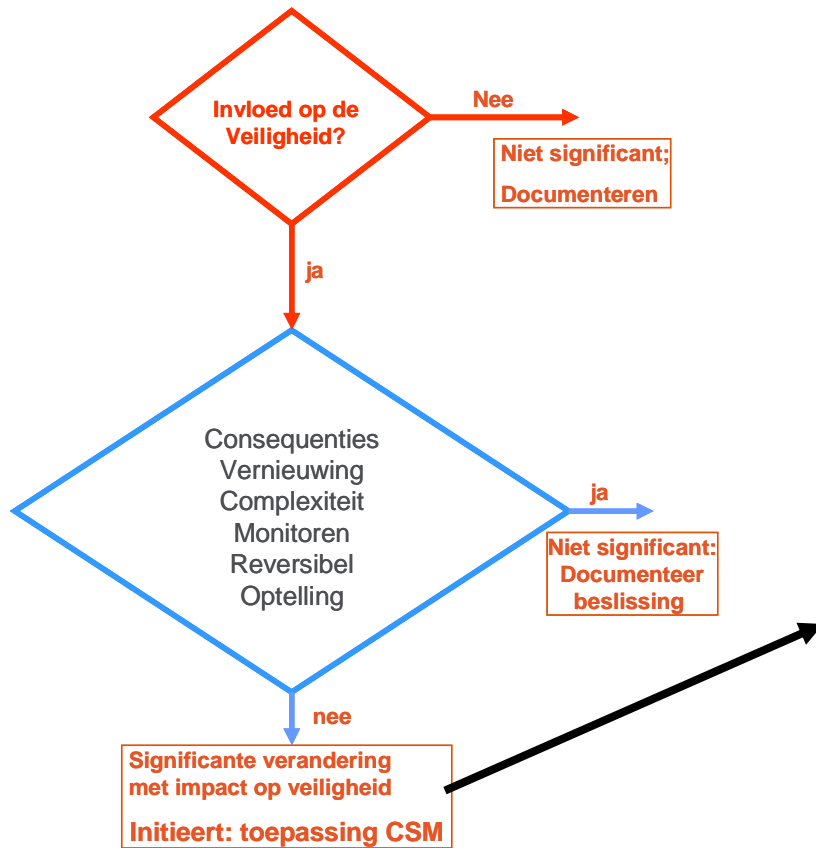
Invloed op de Veiligheid?

Nee

Niet significant;

Documenteren

ja

Consequenties
Vernieuwing
Complexiteit
Monitoren
Reversibel
Optelling

ja

Niet significant:
Documenteer
beslissing

nee

Significante verandering met impact op veiligheid

Initieert: toepassing CSM